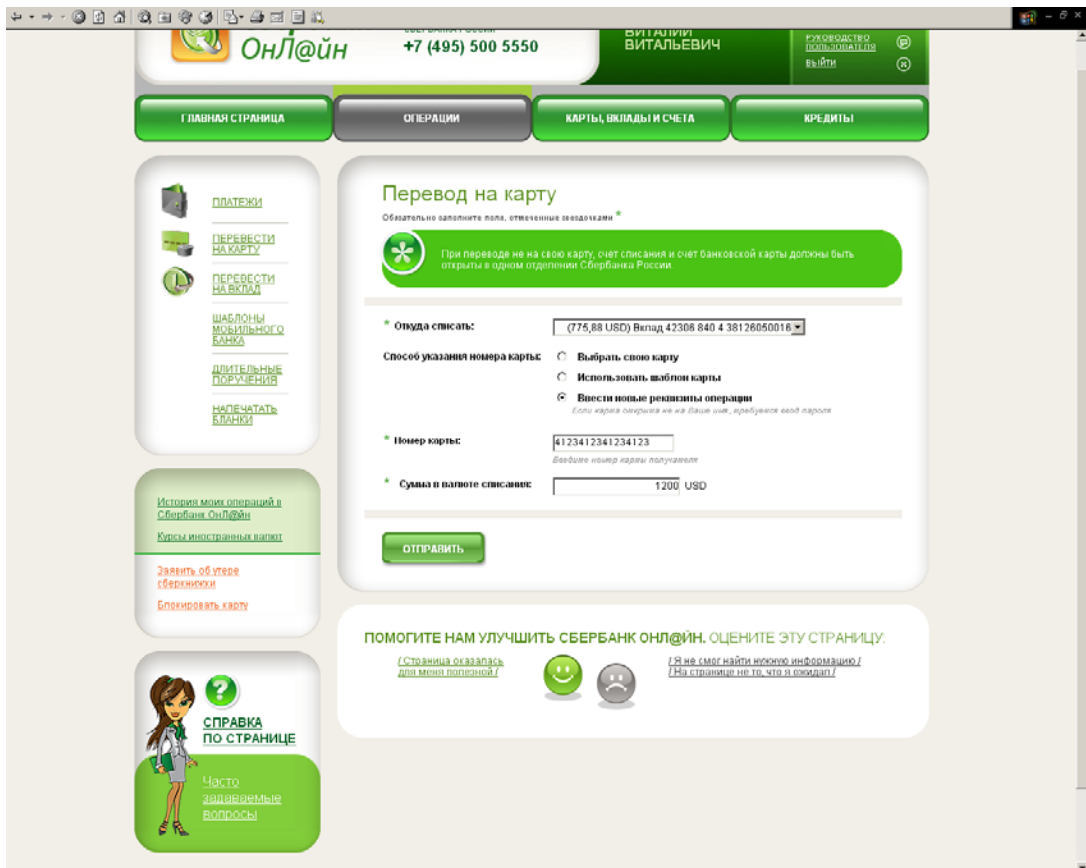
ОнЛ@йн

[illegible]
+7 (495) 500 5550

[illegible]
ВИТАЛЬЕВИЧ

РУКОВОДСТВО ПОЛЬЗОВАТЕЛЯ
ВЫЙТИ

ГЛАВНАЯ СТРАНИЦА
ОПЕРАЦИИ
КАРТЫ, ВКЛАДЫ И СЧЕТА
КРЕДИТЫ

ПЛАТЕЖИ
ПЕРЕВЕСТИ НА КАРТУ
ПЕРЕВЕСТИ НА ВКЛАД
ШАБЛОНЫ МОБИЛЬНОГО БАНКА
ДЛИТЕЛЬНЫЕ ПОРУЧЕНИЯ
НАПЕЧАТАТЬ БЛАНКИ

История моих операций в Сбербанк ОнЛ@йн
Курсы иностранных валют

Заявить об утере сберкнижки
Блокировать карту

СПРАВКА ПО СТРАНИЦЕ

Часто задаваемые вопросы

Перевод на карту

Обязательно заполните поля, отмеченные звездочками *

При переводе не на свою карту, счет списания и счет банковской карты должны быть открыты в одном отделении Сбербанка России.

* Откуда списать: (775,88 USD) Вклад 42306 840 4 38126050016

Способ указания номера карты:
Выбрать свою карту
Использовать шаблон карты
Ввести новые реквизиты операции
Если карта открыта не на Ваше имя, требуется ввод пароля

* Номер карты: 4123412341234123
Введите номер карты получателя

* Сумма в валюте списания: 1200 USD

ОТПРАВИТЬ

ПОМОГИТЕ НАМ УЛУЧШИТЬ СБЕРБАНК ОНЛ@ЙН. ОЦЕНИТЕ ЭТУ СТРАНИЦУ:

/ Страница оказалась для меня полезной /

/ Я не смог найти нужную информацию /
/ На странице не то, что я ожидал /